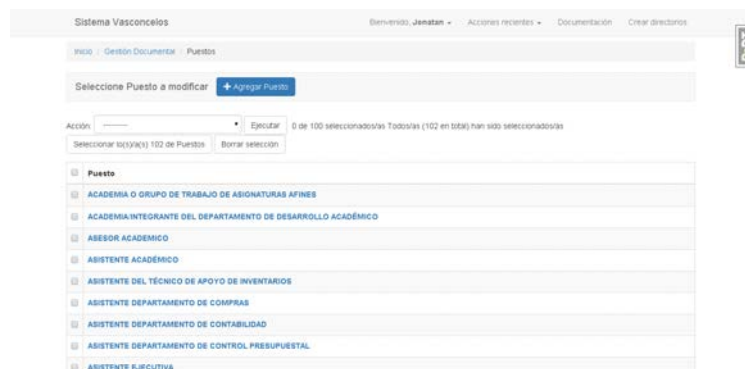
Sistema Vasconcelos

Bienvenido, Jonatan ▾ Acciones recientes ▾ Documentación Crear directorios

Inicio / Gestión Documental / Puestos

Seleccione Puesto a modificar

+ Agregar Puesto

Acción: --------- ▾ Ejecutar 0 de 100 seleccionados/as Todos/as (102 en total) han sido seleccionados/as

Seleccionar lo(s)/a(s) 102 de Puestos Borrar selección

| Puesto |
|---|
| ACADEMIA O GRUPO DE TRABAJO DE ASIGNATURAS AFINES |
| ACADEMIA/INTEGRANTE DEL DEPARTAMENTO DE DESARROLLO ACADÉMICO |
| ASESOR ACADEMICO |
| ASISTENTE ACADÉMICO |
| ASISTENTE DEL TÉCNICO DE APOYO DE INVENTARIOS |
| ASISTENTE DEPARTAMENTO DE COMPRAS |
| ASISTENTE DEPARTAMENTO DE CONTABILIDAD |
| ASISTENTE DEPARTAMENTO DE CONTROL PRESUPUESTAL |
| ASISTENTE EJECUTIVA |